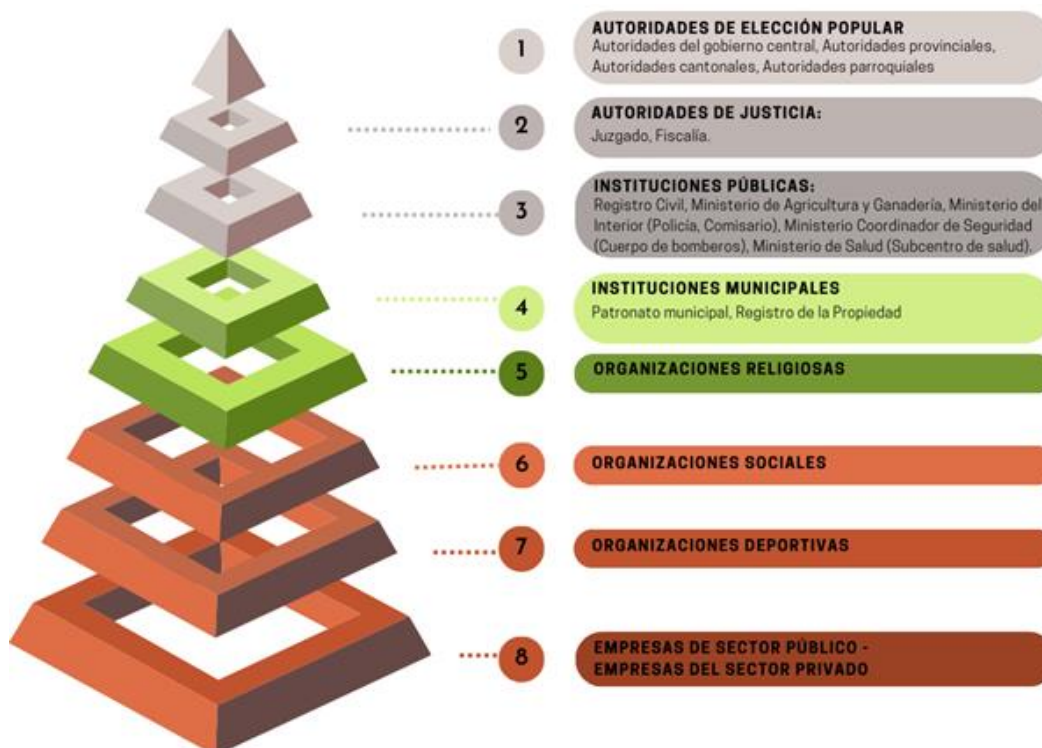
1

AUTORIDADES DE ELECCIÓN POPULAR
Autoridades del gobierno central, Autoridades provinciales, Autoridades cantonales, Autoridades parroquiales

2

AUTORIDADES DE JUSTICIA:
Juzgado, Fiscalía.

3

INSTITUCIONES PÚBLICAS:
Registro Civil, Ministerio de Agricultura y Ganadería, Ministerio del Interior (Policía, Comisario), Ministerio Coordinador de Seguridad (Cuerpo de bomberos), Ministerio de Salud (Subcentro de salud).

4

INSTITUCIONES MUNICIPALES
Patronato municipal, Registro de la Propiedad

5

ORGANIZACIONES RELIGIOSAS

6

ORGANIZACIONES SOCIALES

7

ORGANIZACIONES DEPORTIVAS

8

EMPRESAS DE SECTOR PÚBLICO - EMPRESAS DEL SECTOR PRIVADO